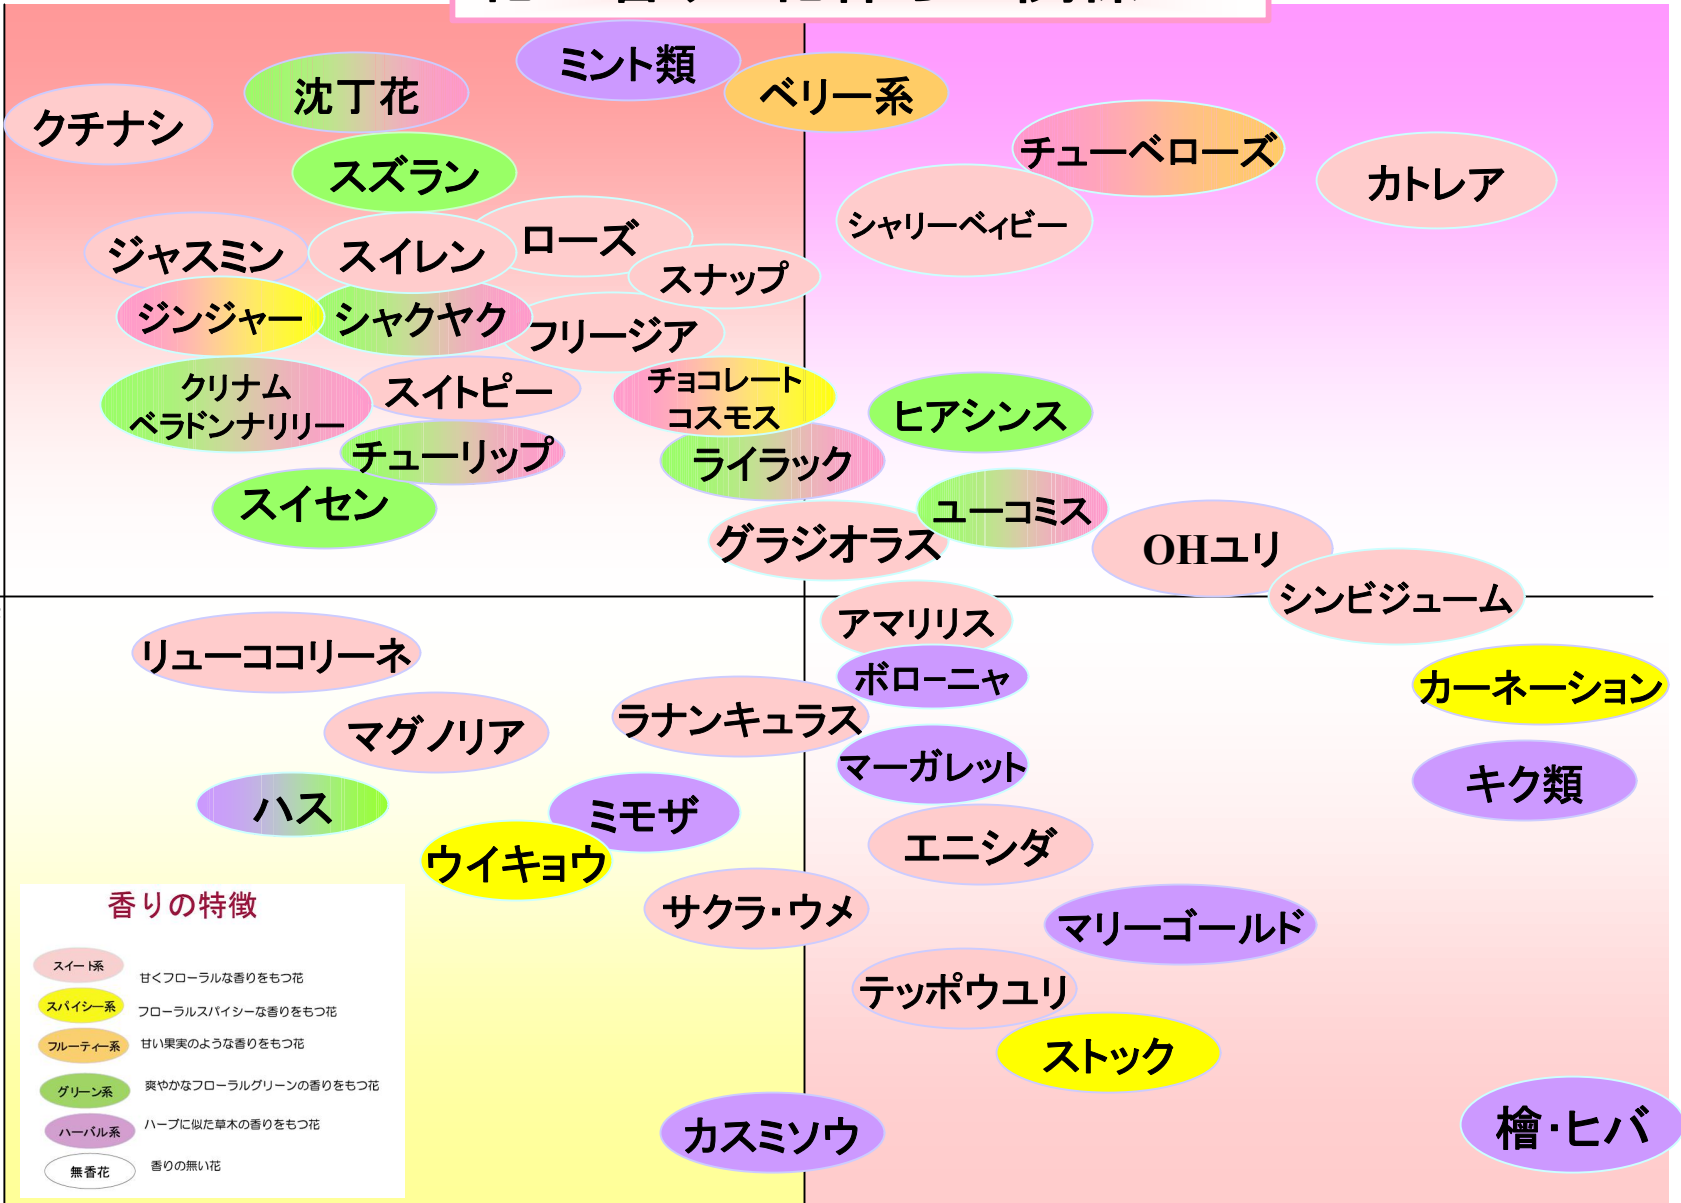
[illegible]

ミント類

沈丁花

ベリー系

クチナシ

チューベローズ

カトレア

スズラン

シャリーベィビー

ローズ

ジャスミン

スイレン

スナップ

ジンジャー

シャクヤク

フリージア

クリナム
ベラドンナリリー

スイトピー

チョコレート
コスモス

ヒアシンス

チューリップ

ライラック

スイセン

ユーコミス

グラジオラス

OHユリ

シンビジューム

アマリリス

リューココリーネ

ボローニャ

カーネーション

ラナンキュラス

マグノリア

マーガレット

キク類

ハス

ミモザ

エニシダ

ウイキョウ

サクラ・ウメ

マリーゴールド

テッポウユリ

ストック

カスミソウ

檜・ヒバ

香りの特徴

スイート系 甘くフローラルな香りをもつ花
スパイシー系 フローラルスパイシーな香りをもつ花
フルーティー系 甘い果実のような香りをもつ花
グリーン系 爽やかなフローラルグリーンの香りをもつ花
ハーバル系 ハーブに似た草木の香りをもつ花
無香花 香りの無い花